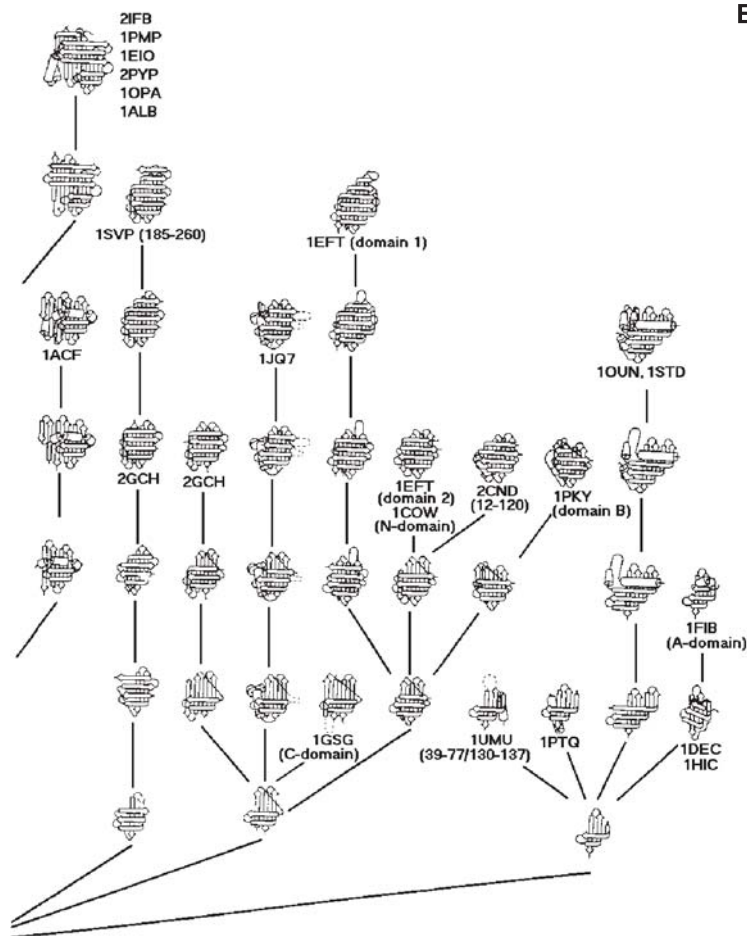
B

2IFB
1PMP
1EIO
2PYP
1OPA
1ALB

1SVP (185-260)

1EFT (domain 1)

1ACF

1JQ7

1OUN, 1STD

2GCH

2GCH

1EFT
(domain 2)
1COW
(N-domain)

2CND
(12-120)

1PKY
(domain B)

1FIB
(A-domain)

1GSG
(C-domain)

1UMU
(39-77/130-137)

1PTQ

1DEC
1HIC